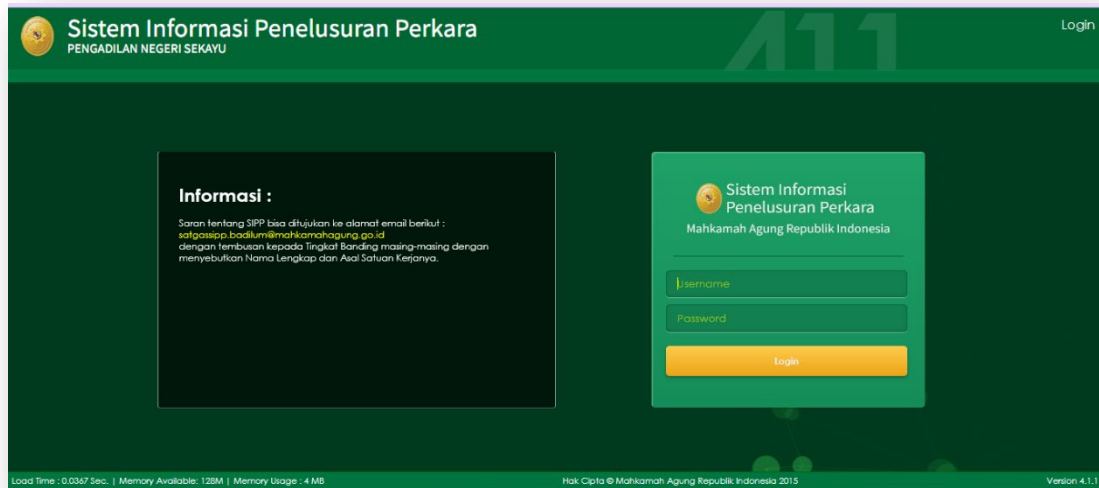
Sistem Informasi Penelusuran Perkara
PENGADILAN NEGERI SEKAYU

Login

Informasi :

Saran tentang SIPP bisa ditujukan ke alamat email berikut :
satgassipp.badilum@mahkamahagung.go.id
dengan tembusan kepada Tingkat Banding masing-masing dengan menyebutkan Nama Lengkap dan Asal Satuan Kerjanya.

Sistem Informasi Penelusuran Perkara
Mahkamah Agung Republik Indonesia

Username

Password

Login

Load Time : 0.0367 Sec. | Memory Available: 128M | Memory Usage : 4 MB

Hak Cipta © Mahkamah Agung Republik Indonesia 2015

Version 4.1.1